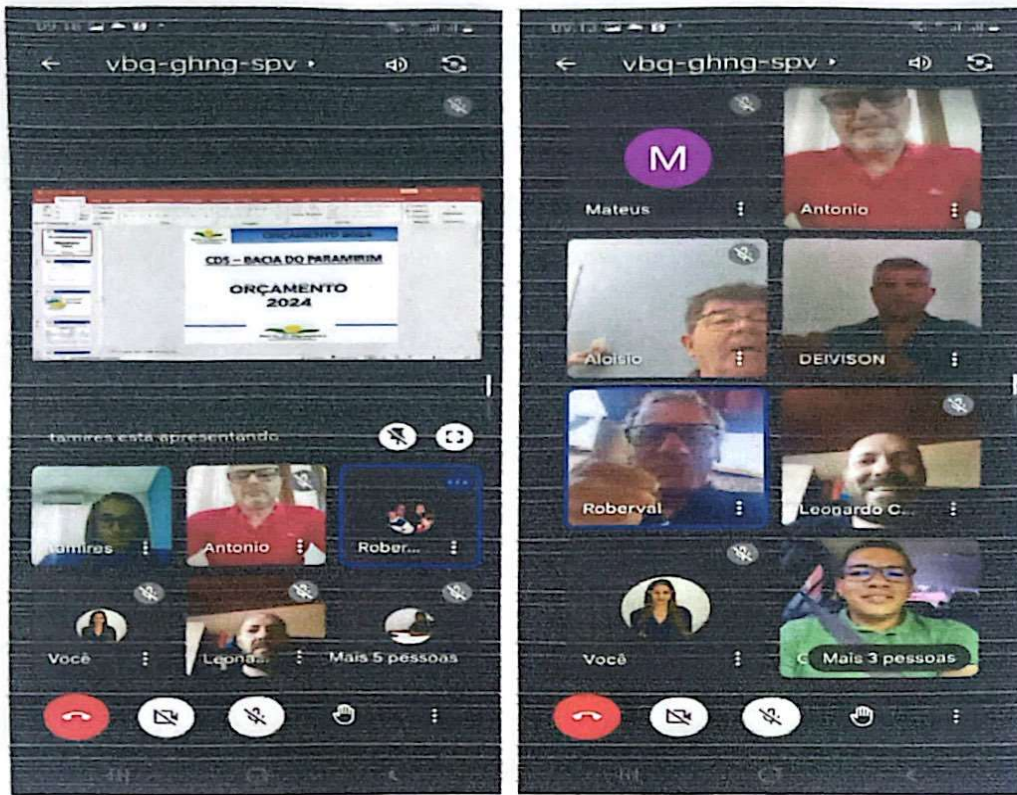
vbq-ghng-spv

ORÇAMENTO 2024

CDS – BACIA DO PARAMIRIM

ORÇAMENTO 2024

tamires está apresentando

Tamires

Antonio

Rober...

Você

Leona...

Mais 5 pessoas

vbq-ghng-spv

M

Mateus

Antonio

Aloisio

DEIVISON

Roberval

Leonardo C...

Você

Mais 3 pessoas